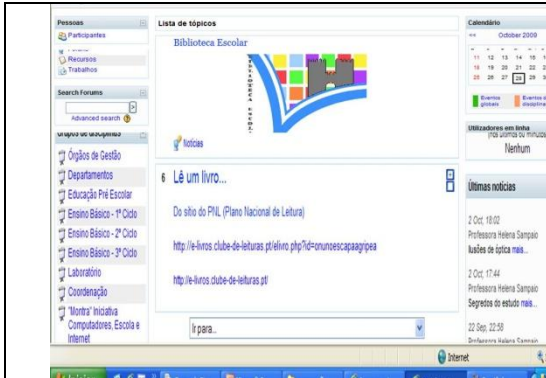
Pessoas

Participantes

Recursos

Trabalhos

Search Forums

Advanced search

Grupos de disciplinas

Órgãos de Gestão

Departamentos

Educação Pré Escolar

Ensino Básico - 1º Ciclo

Ensino Básico - 2º Ciclo

Ensino Básico - 3º Ciclo

Laboratório

Coordenação

"Montra" Iniciativa Computadores, Escola e Internet

Lista de tópicos

Biblioteca Escolar

Notícias

6 Lê um livro...

Do sítio do PNL (Plano Nacional de Leitura)

http://e-livros.clube-de-leituras.pt/elivro.php?id=onunsescapaagripea

http://e-livros.clube-de-leituras.pt/

Ir para...

Calendário

<< October 2009

11 12 13 14 15

18 19 20 21 22

25 26 27 28 29

Eventos globais

Eventos da disciplina

Utilizadores em linha (nos últimos 30 minutos)

Nenhum

Últimas notícias

2 Oct, 18:02

Professora Helena Sampaio

Ilusões de óptica mais...

2 Oct, 17:44

Professora Helena Sampaio

Segredos do estudo mais...

22 Sep, 22:58

Professora Helena Sampaio

Internet